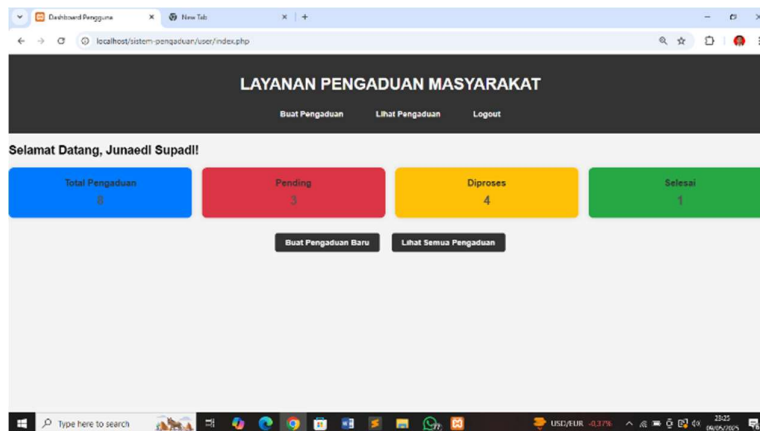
Dashboard Pengguna ×
New Tab ×
+
localhost/sistem-pengaduan/user/index.php

LAYANAN PENGADUAN MASYARAKAT

Buat Pengaduan
Lihat Pengaduan
Logout

Selamat Datang, Junaedi Supadi!

Total Pengaduan
8

Pending
3

Diproses
4

Selesai
1

Buat Pengaduan Baru
Lihat Semua Pengaduan

Type here to search
USD/EUR -0,37%
23:25
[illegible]